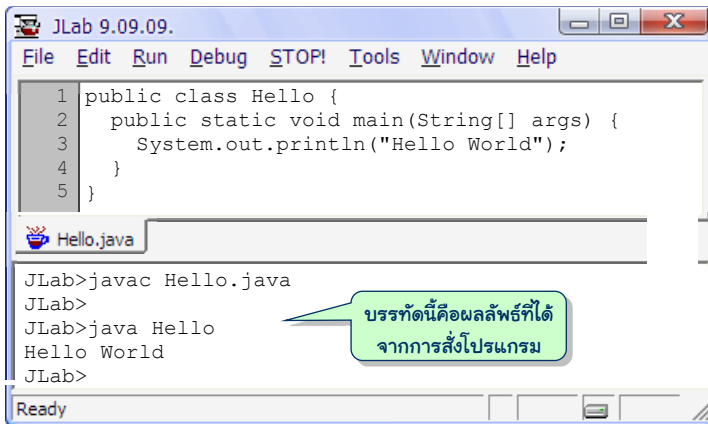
JLab 9.09.09.

File Edit Run Debug STOP! Tools Window Help

1 public class Hello {
2 public static void main(String[] args) {
3 System.out.println("Hello World");
4 }
5 }

Hello.java

JLab>javac Hello.java
JLab>
JLab>java Hello
Hello World
JLab>

บรรทัดนี้คือผลลัพธ์ที่ได้จากการสั่งโปรแกรม

Ready